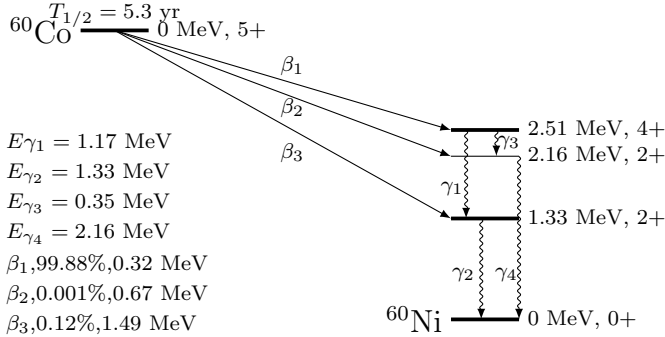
$T_{1/2} = 5.3$ yr

$^{60}$Co 0 MeV, 5+

$\beta_1$

$\beta_2$

$\beta_3$

2.51 MeV, 4+

$\gamma_3$

2.16 MeV, 2+

$\gamma_1$

1.33 MeV, 2+

$\gamma_2$ $\gamma_4$

$^{60}$Ni 0 MeV, 0+

$E\gamma_1 = 1.17$ MeV
$E\gamma_2 = 1.33$ MeV
$E\gamma_3 = 0.35$ MeV
$E\gamma_4 = 2.16$ MeV
$\beta_1$,99.88%,0.32 MeV
$\beta_2$,0.001%,0.67 MeV
$\beta_3$,0.12%,1.49 MeV